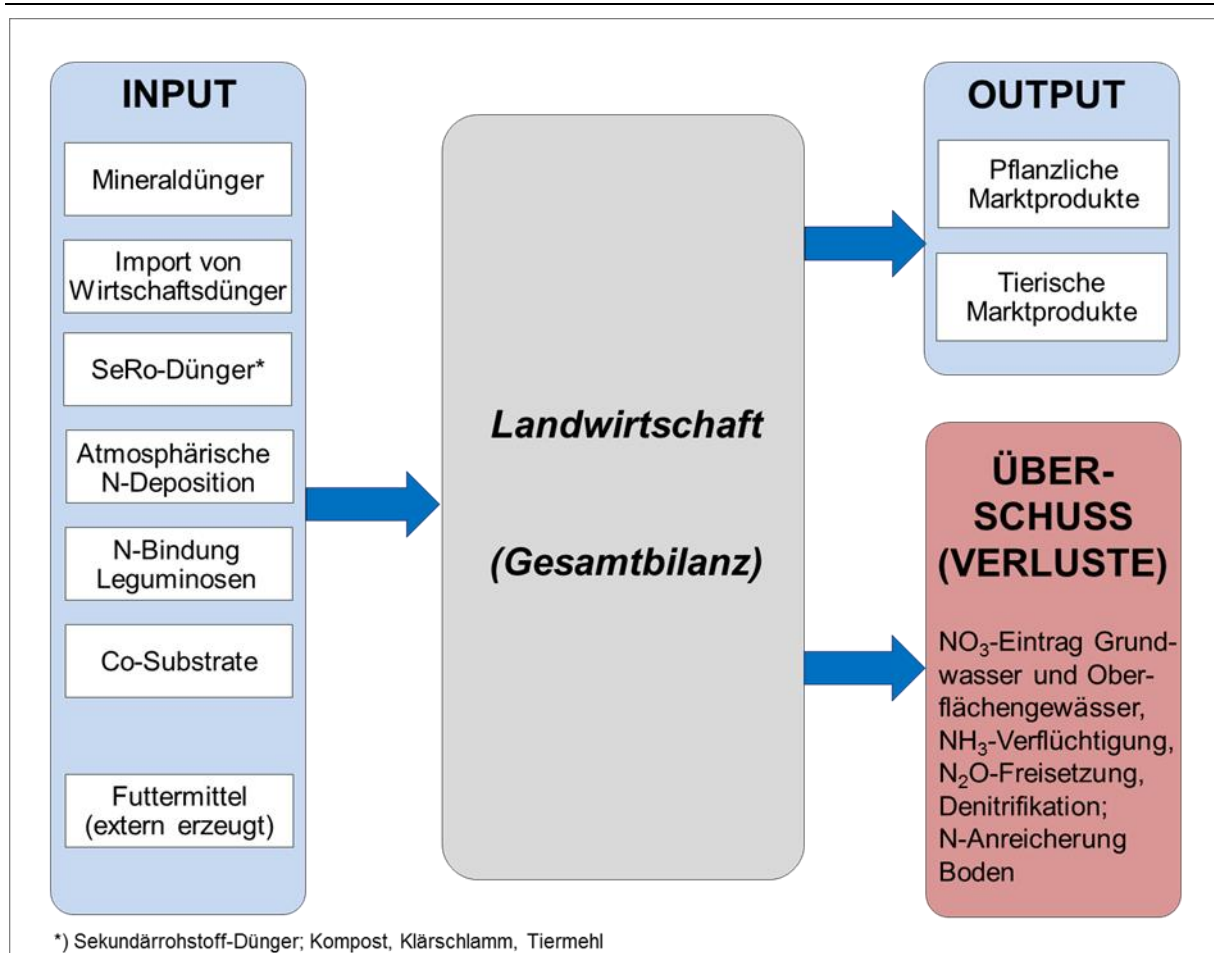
INPUT

Mineraldünger

Import von Wirtschaftsdünger

SeRo-Dünger*

Atmosphärische N-Deposition

N-Bindung Leguminosen

Co-Substrate

Futtermittel (extern erzeugt)

*Landwirtschaft*

*(Gesamtbilanz)*

OUTPUT

Pflanzliche Marktprodukte

Tierische Marktprodukte

ÜBERSCHUSS (VERLUSTE)

$NO_3$-Eintrag Grundwasser und Oberflächengewässer, $NH_3$-Verflüchtigung, $N_2O$-Freisetzung, Denitrifikation; N-Anreicherung Boden

*) Sekundärrohstoff-Dünger; Kompost, Klärschlamm, Tiermehl